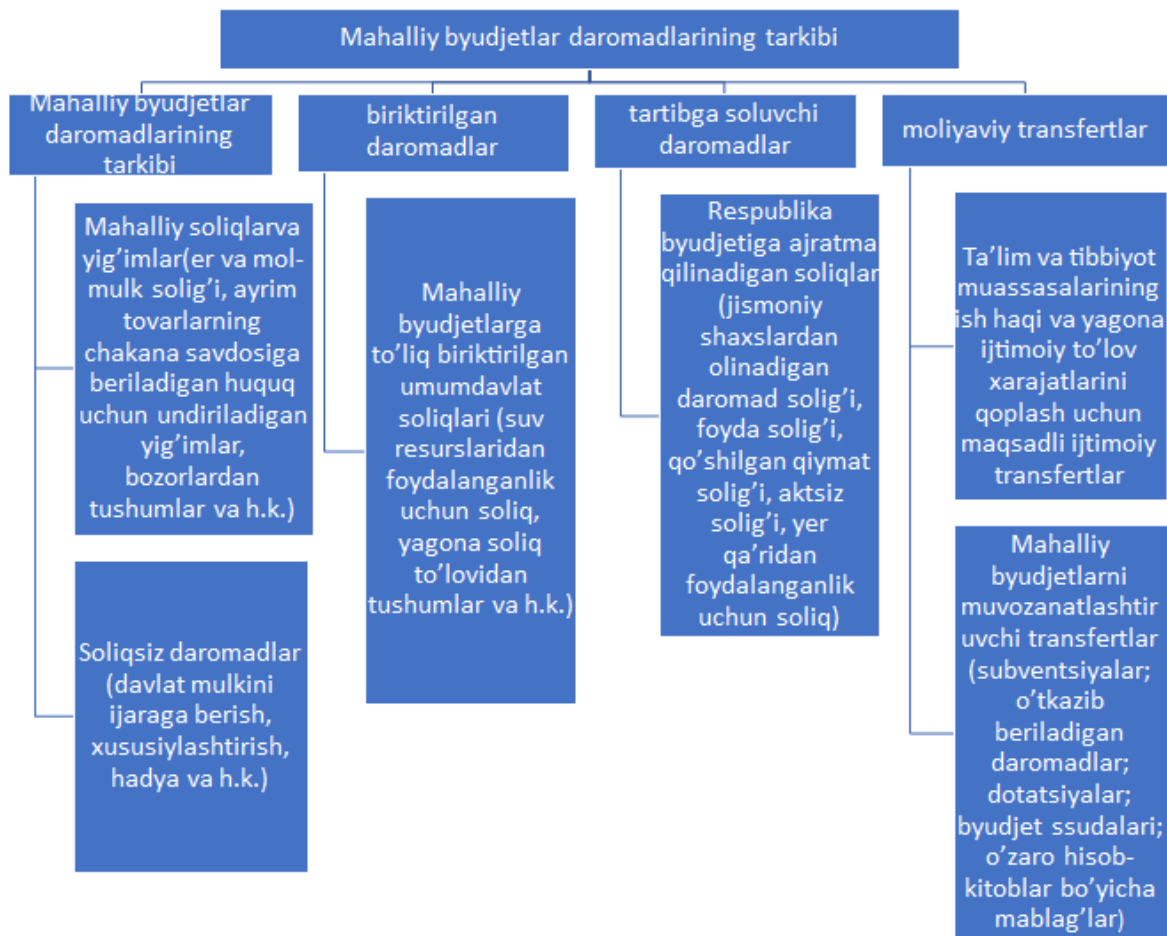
Mahalliy byudjetlar daromadlarining tarkibi

Mahalliy byudjetlar daromadlarining tarkibi

Mahalliy soliqlarva yig'imlar(er va mol-mulk solig'i, ayrim tovarlarning chakana savdosiga beriladigan huquq uchun undiriladigan yig'imlar, bozorlardan tushumlar va h.k.)

Soliqsiz daromadlar (davlat mulkini ijaraga berish, xususiylashtirish, hadya va h.k.)

biriktirilgan daromadlar

Mahalliy byudjetlarga to'liq biriktirilgan umumdavlat soliqlari (suv resurslaridan foydalanganlik uchun soliq, yagona soliq to'lovidan tushumlar va h.k.)

tartibga soluvchi daromadlar

Respublika byudjetiga ajratma qilinadigan soliqlar (jismoniy shaxslardan olinadigan daromad solig'i, foyda solig'i, qo'shilgan qiymat solig'i, aktsiz solig'i, yer qa'ridan foydalanganlik uchun soliq)

moliyaviy transfertlar

Ta'lim va tibbiyot muassasalarining ish haqi va yagona ijtimoiy to'lov xarajatlarini qoplash uchun maqsadli ijtimoiy transfertlar

Mahalliy byudjetlarni muvozanatlashtiruvchi transfertlar (subventsiyalar; o'tkazib beriladigan daromadlar; dotatsiyalar; byudjet ssudalari; o'zaro hisob-kitoblar bo'yicha mablag'lar)